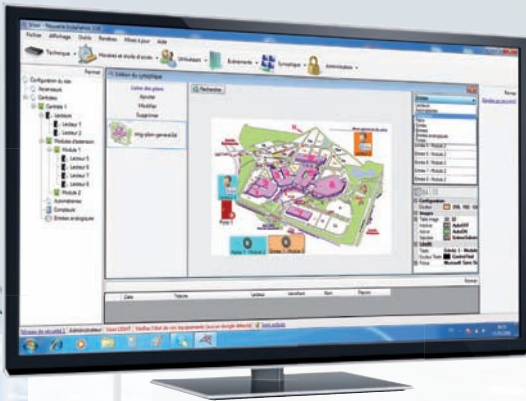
Fichier Affichage Outils Fenêtres Mise à jour Aide

Technique

Horaires et droits d'accès

Utilisateurs

Evénements

Synoptique

Administrateurs

Configuration du site

Ascenseurs

Centrales

Centrale 1

Lecteurs

Lecteur 1

Lecteur 2

Modules d'extension

Module 1

Lecteur 5

Lecteur 6

Lecteur 7

Lecteur 8

Module 2

Automatismes

Compteurs

Entrées analogiques

Editeur du synoptique

Liste des plans

Ajouter

Modifier

Supprimer

Mon plan général

Rechercher

Poste 1

Entrée

Configuration

Images

Libellé

Date

Libellé

Heure

Identifiant

Nom

Prénom

Niveau de sécurité 1

Administrateur

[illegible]